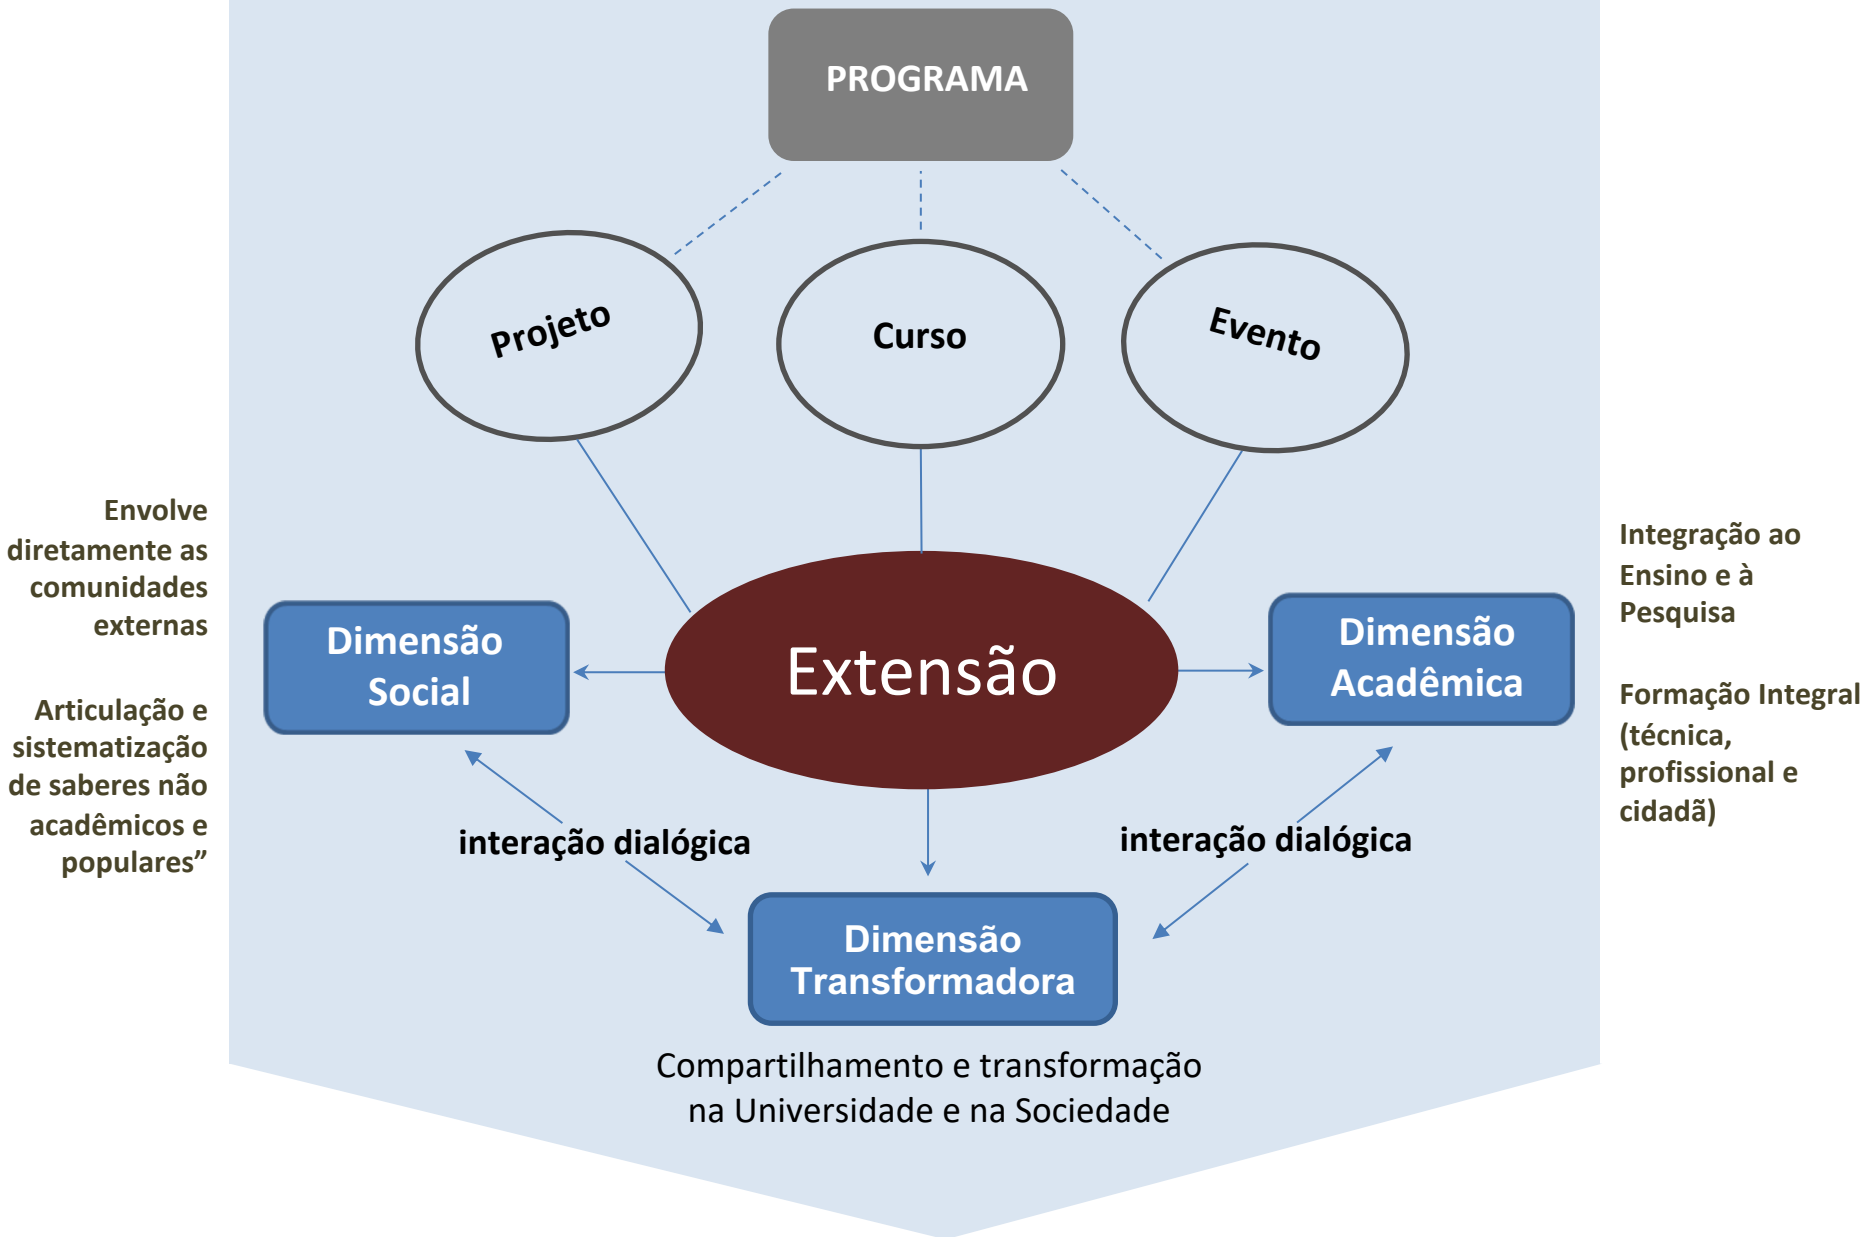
PROGRAMA

Projeto

Curso

Evento

Envolve diretamente as comunidades externas

Articulação e sistematização de saberes não acadêmicos e populares”

Dimensão Social

Extensão

Dimensão Acadêmica

Integração ao Ensino e à Pesquisa

Formação Integral (técnica, profissional e cidadã)

interação dialógica

interação dialógica

Dimensão Transformadora

Compartilhamento e transformação na Universidade e na Sociedade